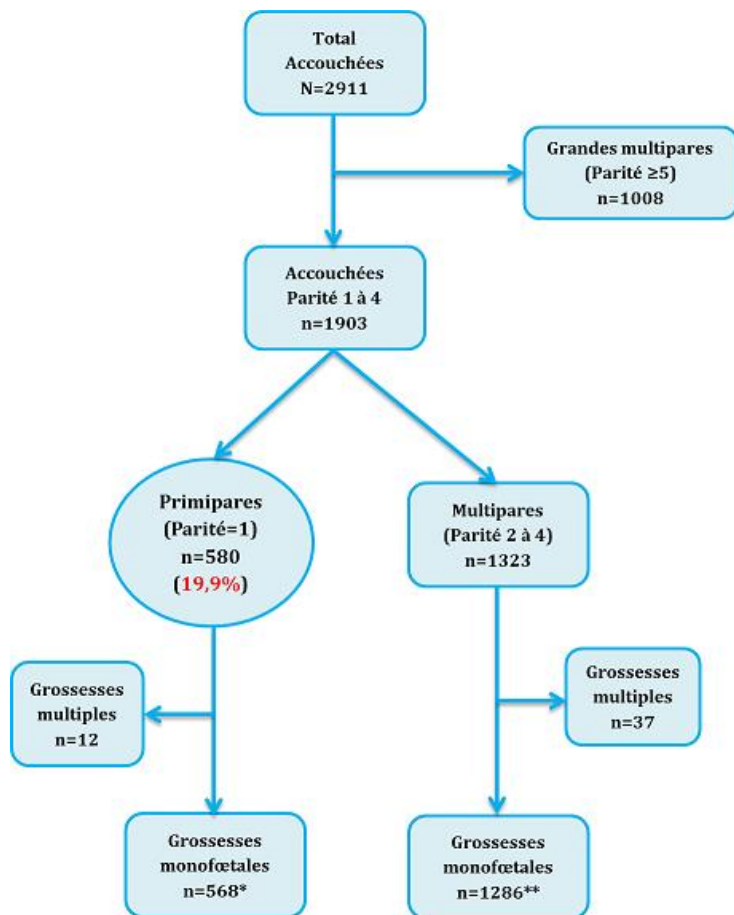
Total Accouchées N=2911

Grandes multipares (Parité ≥5) n=1008

Accouchées Parité 1 à 4 n=1903

Primipares (Parité=1) n=580 (19,9%)

Multipares (Parité 2 à 4) n=1323

Grossesses multiples n=12

Grossesses multiples n=37

Grossesses monofœtales n=568*

Grossesses monofœtales n=1286**